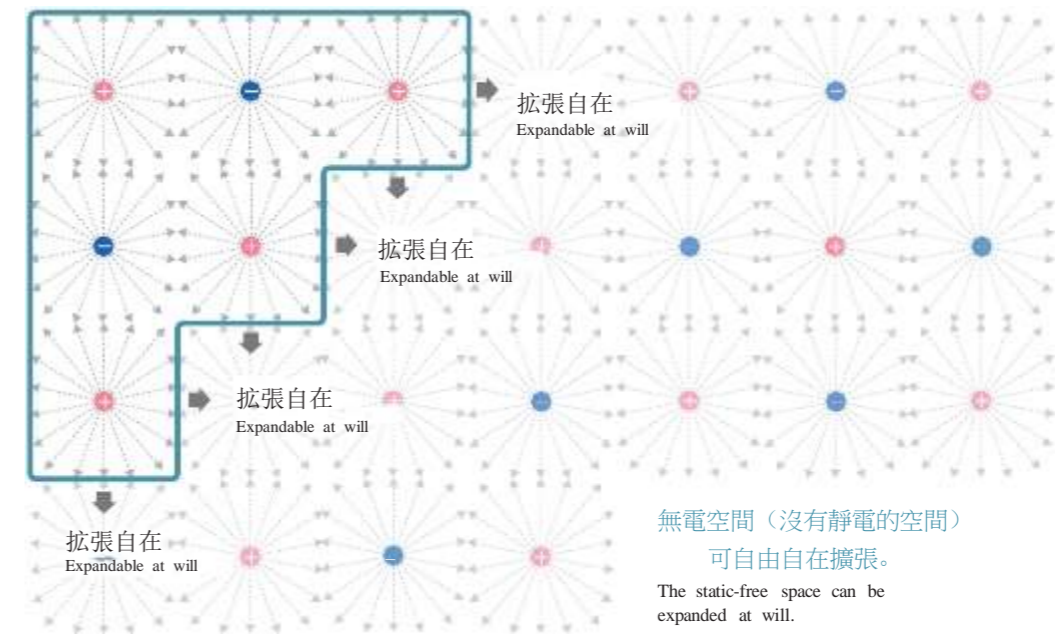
拡張自在
Expandable at will

拡張自在
Expandable at will

拡張自在
Expandable at will

拡張自在
Expandable at will

無電空間（沒有靜電的空間）
可自由自在擴張。

The static-free space can be expanded at will.